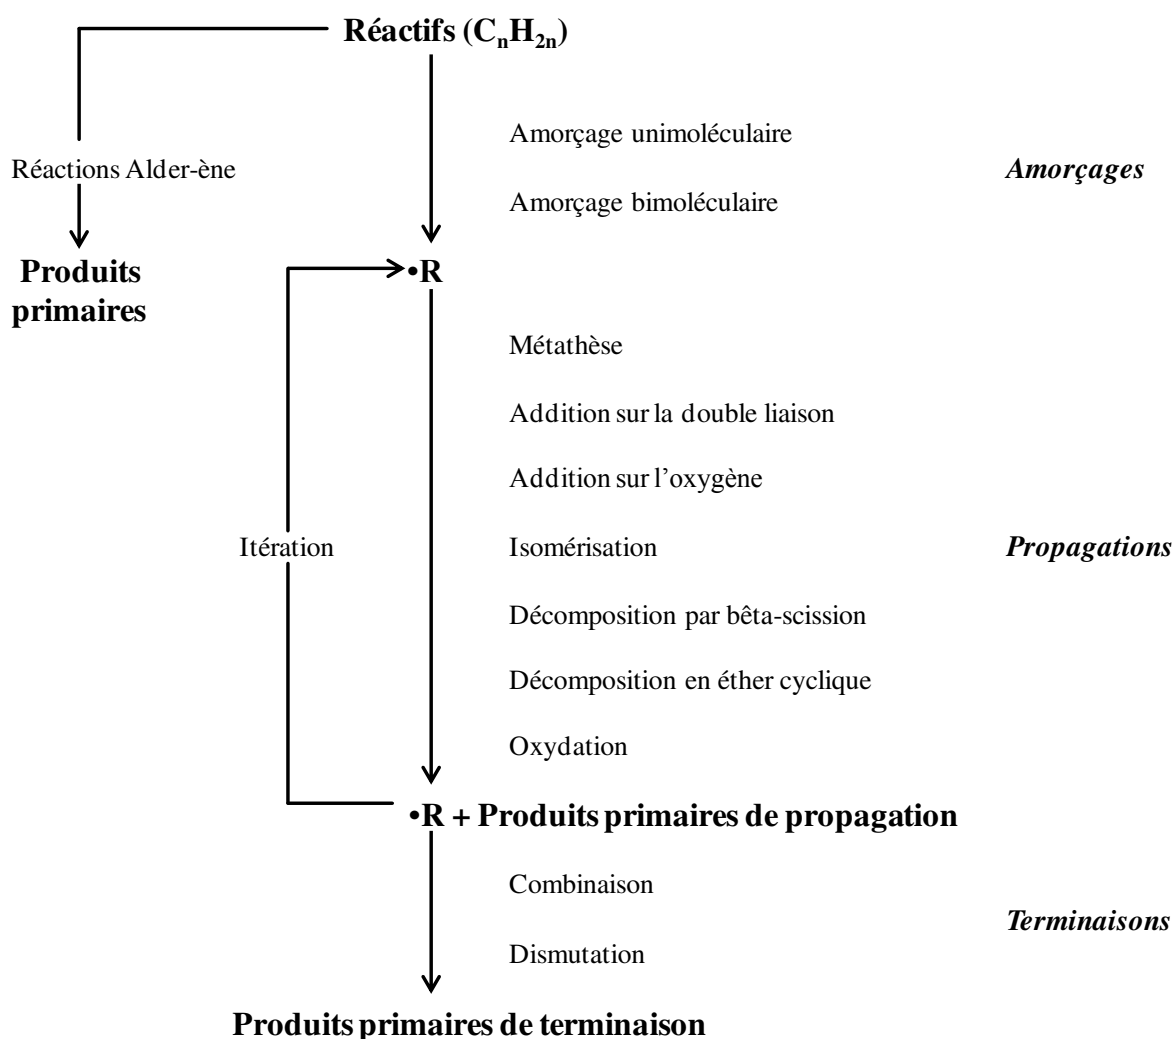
Réactifs ($C_nH_{2n}$)

Réactions Alder-ène

Produits primaires

Amorçage unimoléculaire

Amorçage bimoléculaire

Amorçages

•R

Métathèse

Addition sur la double liaison

Addition sur l'oxygène

Itération

Isomérisation

Propagations

Décomposition par bêta-scission

Décomposition en éther cyclique

Oxydation

•R + Produits primaires de propagation

Combinaison

Terminaisons

Dismutation

Produits primaires de terminaison